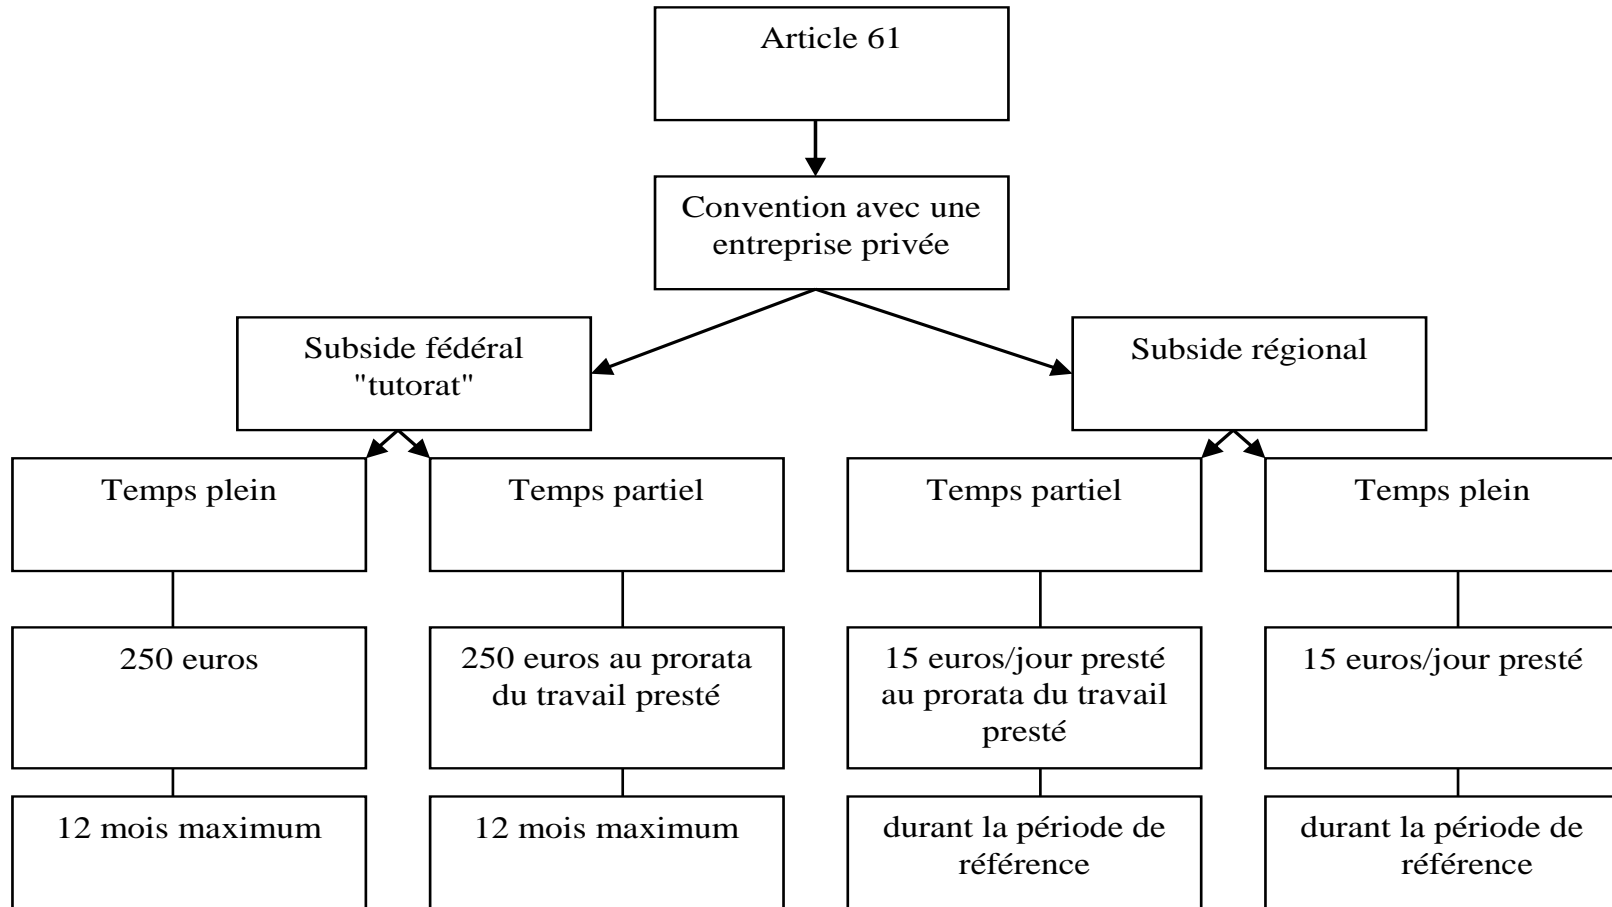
Article 61

Convention avec une entreprise privée

Subside fédéral "tutorat"

Subside régional

Temps plein

Temps partiel

Temps partiel

Temps plein

250 euros

250 euros au prorata du travail presté

15 euros/jour presté au prorata du travail presté

15 euros/jour presté

12 mois maximum

12 mois maximum

durant la période de référence

durant la période de référence